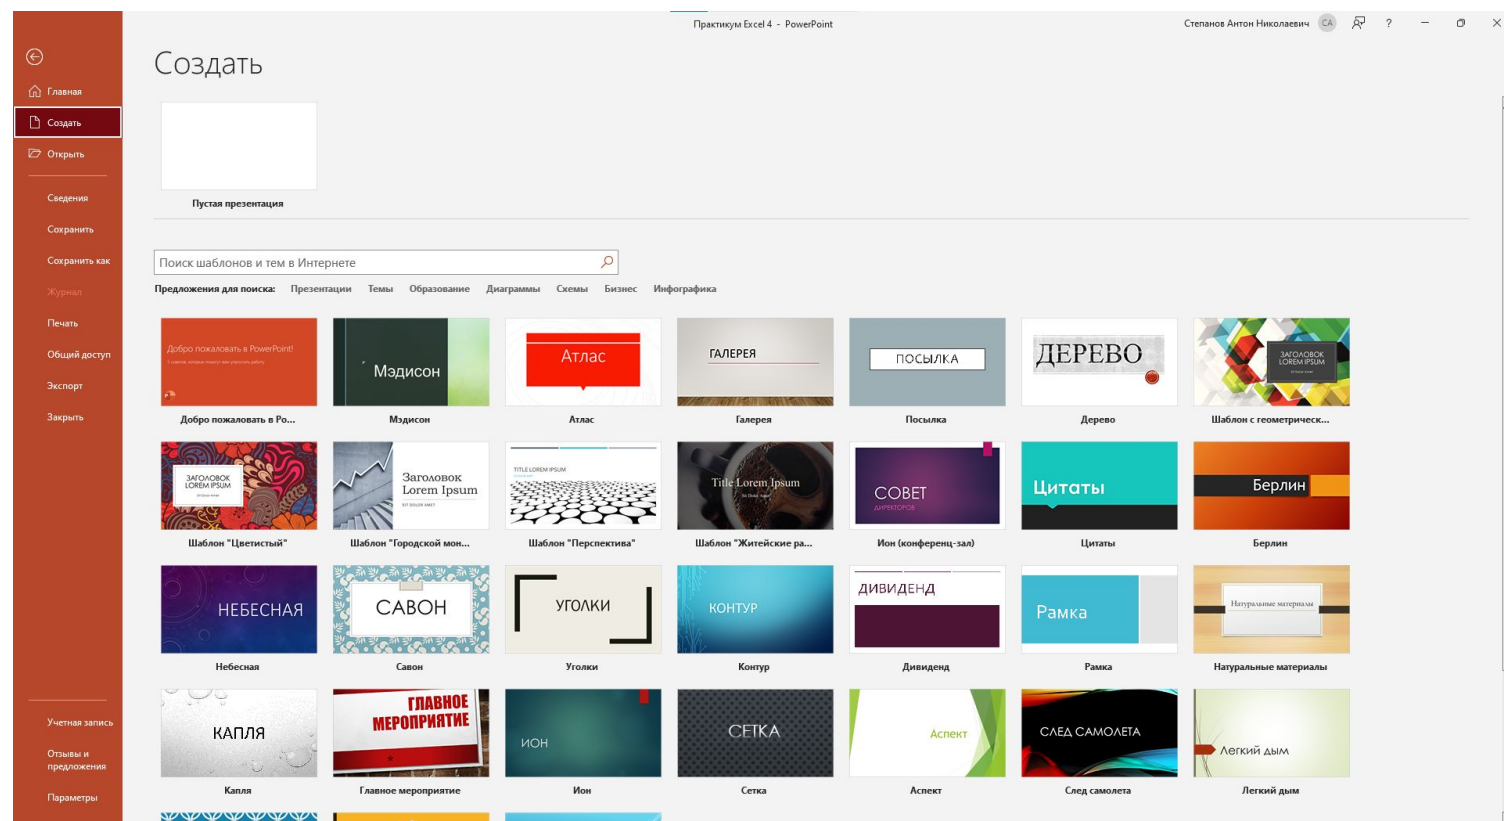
Практикум Excel 4 - PowerPoint

Степанов Антон Николаевич СА ?

Главная
Создать
Открыть
Сведения
Сохранить
Сохранить как
Журнал
Печать
Общий доступ
Экспорт
Закрыть
Учетная запись
Отзывы и предложения
Параметры

Создать

Пустая презентация

Поиск шаблонов и тем в Интернете

Предложения для поиска: Презентации Темы Образование Диаграммы Схемы Бизнес Инфографика

Добро пожаловать в PowerPoint!
Добро пожаловать в Po...

Мэдисон
Мэдисон

Атлас
Атлас

ГАЛЕРЕЯ
Галерея

ПОСЫЛКА
Посылка

ДЕРЕВО
Дерево

ЗАГОЛОВОК LOREM IPSUM
Шаблон с геометрическ...

ЗАГОЛОВОК LOREM IPSUM
Шаблон "Цветистый"

Заголовок Lorem Ipsum
Шаблон "Городской мон...

TITLE LOREM IPSUM
Шаблон "Перспектива"

Title Lorem Ipsum
Шаблон "Житейские ра...

СОВЕТ
ДИРЕКТОРОВ
Ион (конференц-зал)

Цитаты
Цитаты

Берлин
Берлин

НЕБЕСНАЯ
Небесная

САВОН
Савон

УГОЛКИ
Уголки

КОНТУР
Контур

ДИВИДЕНД
Дивиденд

Рамка
Рамка

Натуральные материалы
Натуральные материалы

КАПЛЯ
Капля

ГЛАВНОЕ МЕРОПРИЯТИЕ
Главное мероприятие

ИОН
Ион

СЕТКА
Сетка

Аспект
Аспект

СЛЕД САМОЛЕТА
След самолета

Легкий дым
Легкий дым